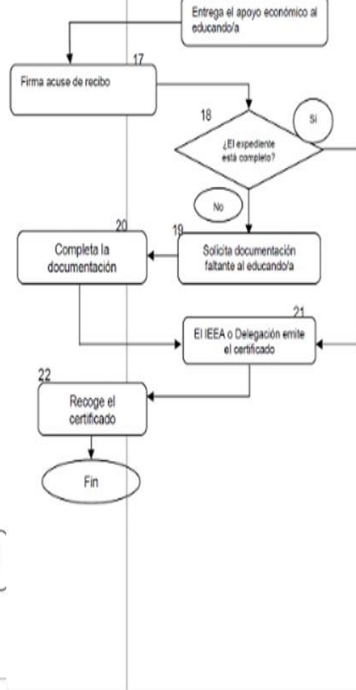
Entrega el apoyo económico al educando/a

17

Firma acuse de recibo

18

¿El expediente está completo?

Si

No

20

Completa la documentación

19

Solicita documentación faltante al educando/a

21

El IEEA o Delegación emite el certificado

22

Recoge el certificado

Fin